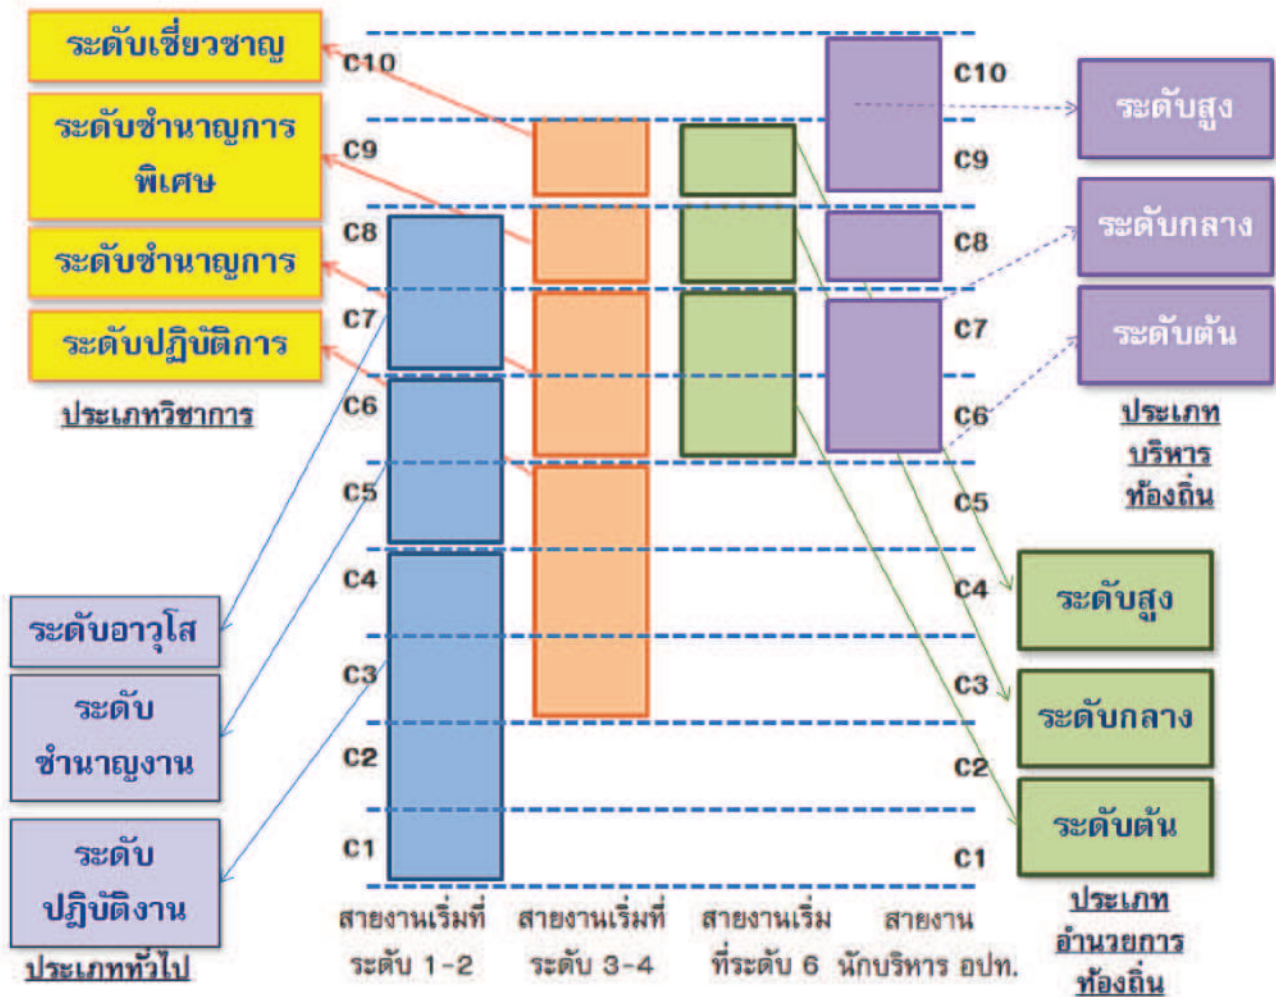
ระดับเชี่ยวชาญ

ระดับชำนาญการพิเศษ

ระดับชำนาญการ

ระดับปฏิบัติการ

ประเภทวิชาการ

C10
C9
C8
C7
C6
C5
C4
C3
C2
C1

C10
C9
C8
C7
C6
C5
C4
C3
C2
C1

ระดับสูง

ระดับกลาง

ระดับต้น

ประเภทบริหารท้องถิ่น

ระดับอาวุโส

ระดับชำนาญงาน

ระดับปฏิบัติงาน

ประเภททั่วไป

ระดับสูง

ระดับกลาง

ระดับต้น

ประเภทอำนวยการท้องถิ่น

สายงานเริ่มที่ระดับ 1-2

สายงานเริ่มที่ระดับ 3-4

สายงานเริ่มที่ระดับ 6

สายงานนักบริหาร อปท.